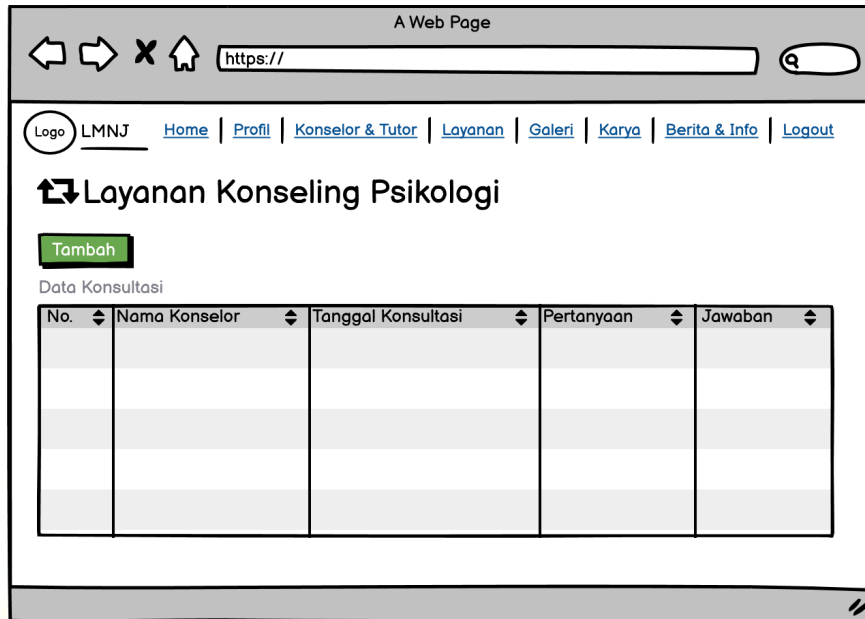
A Web Page

https://

Logo LMNJ

Home | Profil | Konselor & Tutor | Layanan | Galeri | Karya | Berita & Info | Logout

Layanan Konseling Psikologi

Tambah

Data Konsultasi

| No. | Nama Konselor | Tanggal Konsultasi | Pertanyaan | Jawaban |
|---|---|---|---|---|
| | | | | |
| | | | | |
| | | | | |
| | | | | |
| | | | | |